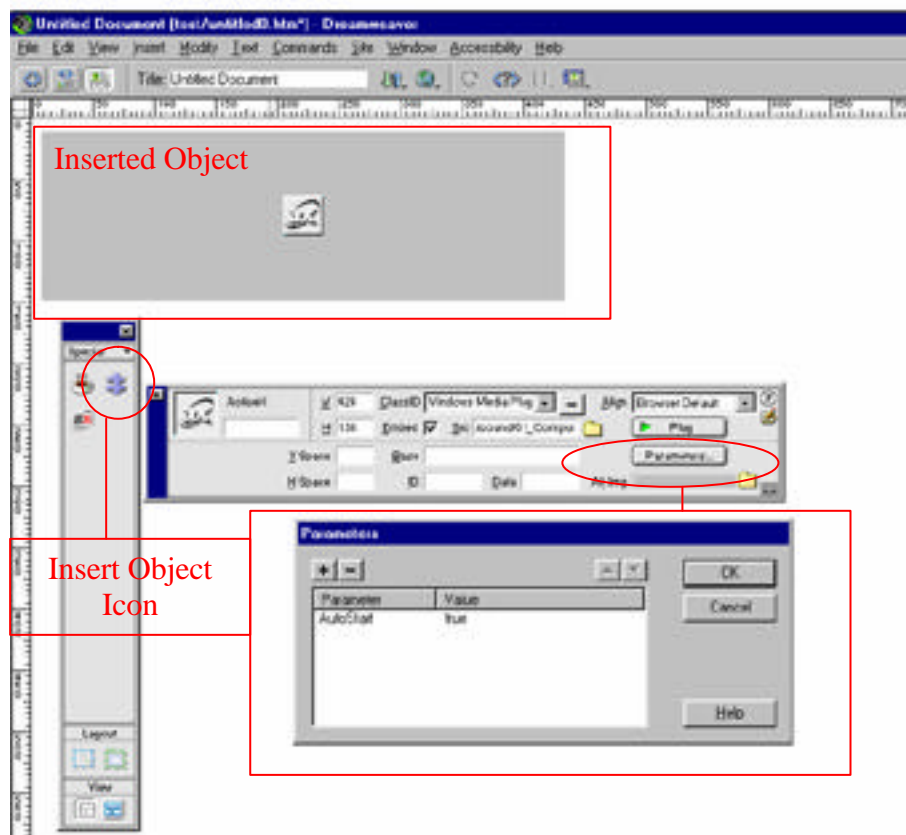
Untitled Document (test/untitled0.htm*) - Dreamweaver

File Edit View Insert Modify Text Commands Site Window Accessibility Help

Title: Untitled Document

Inserted Object

Special

ActiveX

W 426 ClassID Windows Media Play

Align Browser Default

H 136 Embed Src Sound0_Compo

Play

V Space Base

Parameters...

H Space ID Data Alt Img

Insert Object Icon

Parameters

Parameter Value

AutoStart true

OK

Cancel

Help

Layout

View